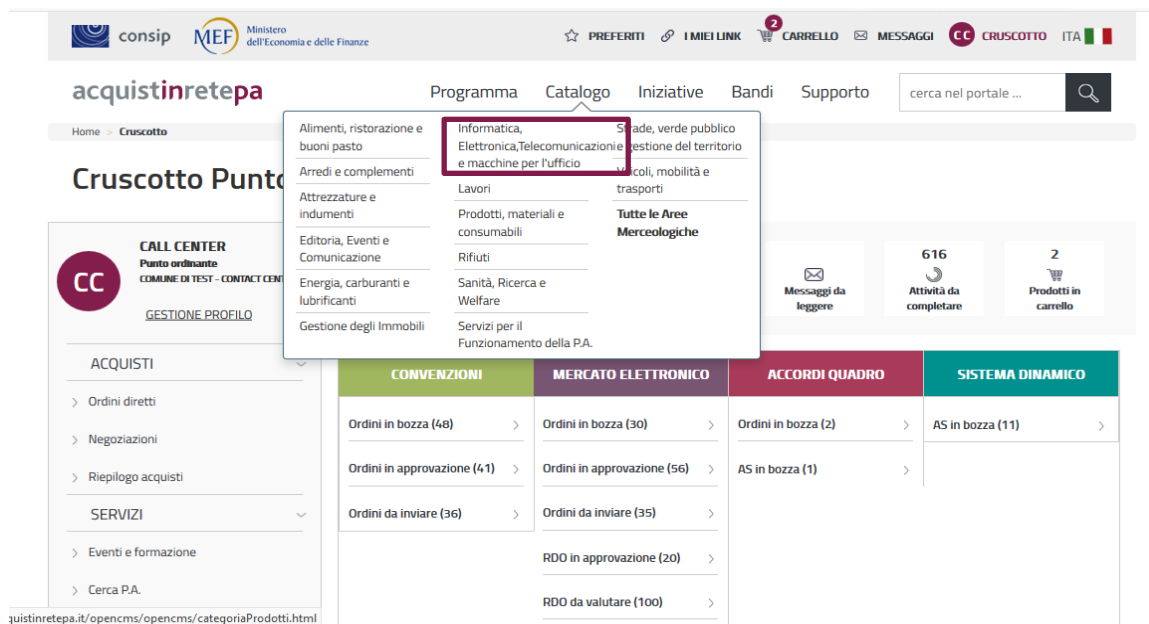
consip MEF Ministero dell'Economia e delle Finanze

PREFERITI I MIEI LINK 2 CARRELLO MESSAGGI CC CRUSCOTTO ITA

acquistinretepa

Programma Catalogo Iniziative Bandi Supporto cerca nel portale ...

Home > Cruscotto

Cruscotto Punto

Alimenti, ristorazione e buoni pasto
Arredi e complementi
Attrezzature e indumenti
Editoria, Eventi e Comunicazione
Energia, carburanti e lubrificanti
Gestione degli Immobili

Informatica, Elettronica,Telecomunicazioni e macchine per l'ufficio
Lavori
Prodotti, materiali e consumabili
Rifiuti
Sanità, Ricerca e Welfare
Servizi per il Funzionamento della P.A.

Strade, verde pubblico e gestione del territorio
Veicoli, mobilità e trasporti
Tutte le Aree Merceologiche

CC
CALL CENTER
Punto ordinante
COMUNE DI TEST - CONTACT CENT

GESTIONE PROFILO

Messaggi da leggere

616
Attività da completare

2
Prodotti in carrello

ACQUISTI
Ordini diretti
Negoziazioni
Riepilogo acquisti

SERVIZI
Eventi e formazione
Cerca P.A.

CONVENZIONI
Ordini in bozza (48)
Ordini in approvazione (41)
Ordini da inviare (36)

MERCATO ELETTRONICO
Ordini in bozza (30)
Ordini in approvazione (56)
Ordini da inviare (35)
RDO in approvazione (20)
RDO da valutare (100)

ACCORDI QUADRO
Ordini in bozza (2)
AS in bozza (1)

SISTEMA DINAMICO
AS in bozza (11)

quistinretepa.it/opencms/opencms/categoriaProdotti.html